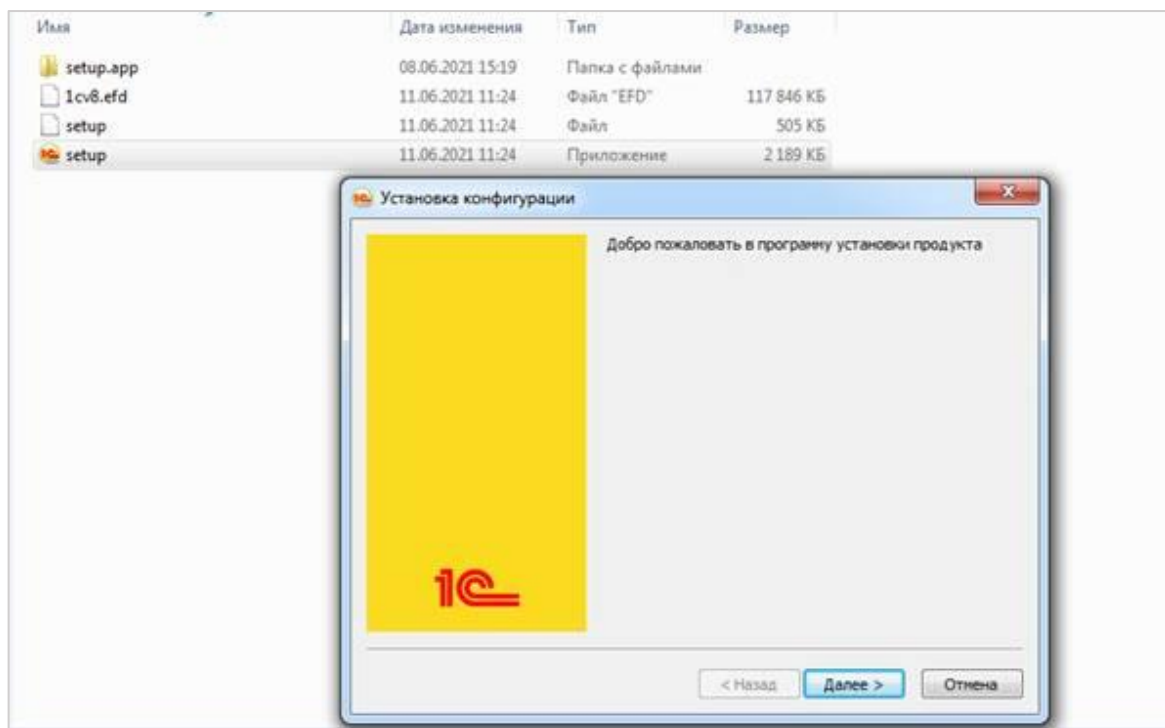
| Имя | Дата изменения | Тип | Размер |
|---|---|---|---|
| setup.app | 08.06.2021 15:19 | Папка с файлами | |
| 1cv8.efd | 11.06.2021 11:24 | Файл "EFD" | 117 846 КБ |
| setup | 11.06.2021 11:24 | Файл | 505 КБ |
| setup | 11.06.2021 11:24 | Приложение | 2 189 КБ |

Установка конфигурации

Добро пожаловать в программу установки продукта

1С

< Назад
Далее >
Отмена